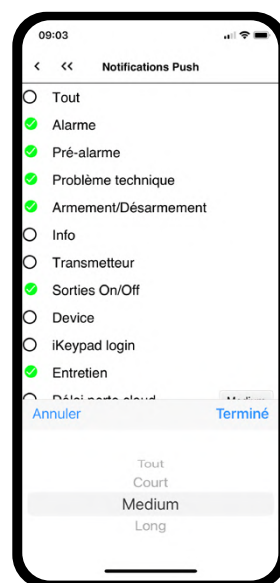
09:03

<
<<
Notifications Push

Tout
Alarme
Pré-alarme
Problème technique
Armement/Désarmement
Info
Transmetteur
Sorties On/Off
Device
iKeypad login
Entretien
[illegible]

Annuler
Terminé

Tout
Court
Medium
Long